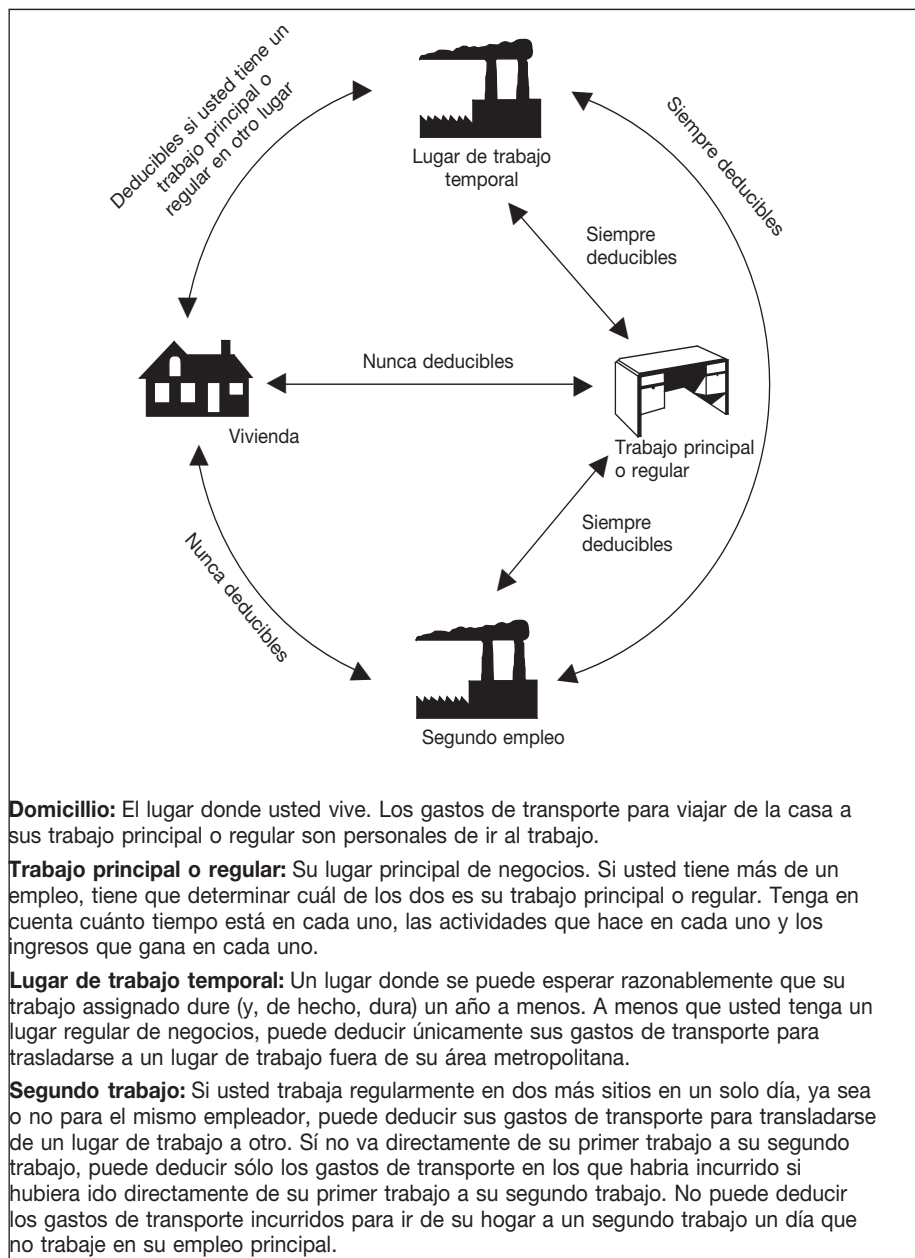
Deducibles si usted tiene un trabajo principal o regular en otro lugar

Lugar de trabajo temporal

Siempre deducibles

Siempre deducibles

Nunca deducibles

Vivienda

Trabajo principal o regular

Siempre deducibles

Nunca deducibles

Segundo empleo

**Domicillio:** El lugar donde usted vive. Los gastos de transporte para viajar de la casa a sus trabajo principal o regular son personales de ir al trabajo.

**Trabajo principal o regular:** Su lugar principal de negocios. Si usted tiene más de un empleo, tiene que determinar cuál de los dos es su trabajo principal o regular. Tenga en cuenta cuánto tiempo está en cada uno, las actividades que hace en cada uno y los ingresos que gana en cada uno.

**Lugar de trabajo temporal:** Un lugar donde se puede esperar razonablemente que su trabajo assignado dure (y, de hecho, dura) un año a menos. A menos que usted tenga un lugar regular de negocios, puede deducir únicamente sus gastos de transporte para trasladarse a un lugar de trabajo fuera de su área metropolitana.

**Segundo trabajo:** Si usted trabaja regularmente en dos más sitios en un solo día, ya sea o no para el mismo empleador, puede deducir sus gastos de transporte para transladarse de un lugar de trabajo a otro. Sí no va directamente de su primer trabajo a su segundo trabajo, puede deducir sólo los gastos de transporte en los que habria incurrido si hubiera ido directamente de su primer trabajo a su segundo trabajo. No puede deducir los gastos de transporte incurridos para ir de su hogar a un segundo trabajo un día que no trabaje en su empleo principal.